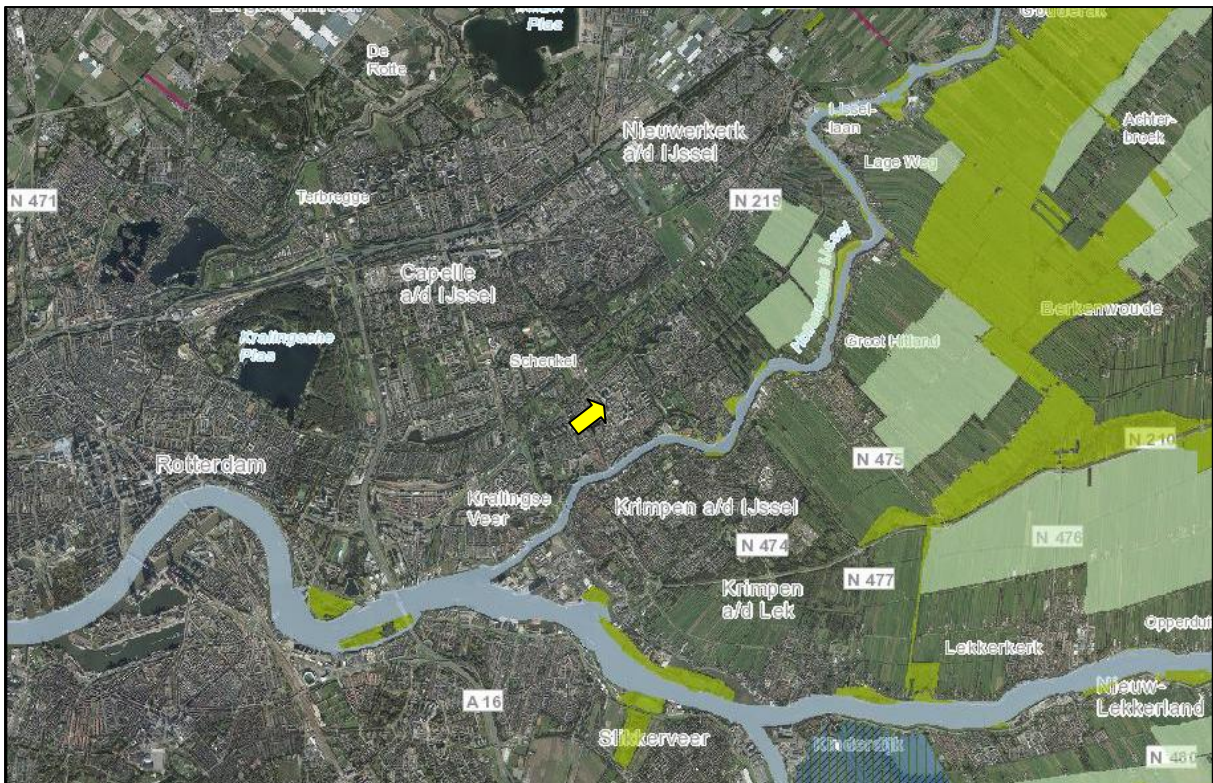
De Rotte

Nieuwerkerk a/d IJssel

IJssellaan

Achterbroek

Lage Weg

N 471

Terbregge

N 219

Capelle a/d IJssel

Hollandse IJssel

Berkenwoude

Kralingsche Plas

Groot Hitland

Schenkel

N 210

N 475

Rotterdam

Kralingse Veer

Krimpen a/d IJssel

N 474

N 476

N 477

Krimpen a/d Lek

Opperduit

Lekkerkerk

Nieuw-Lekkerland

A 16

Slikkerveer

Kinderdijk

N 480